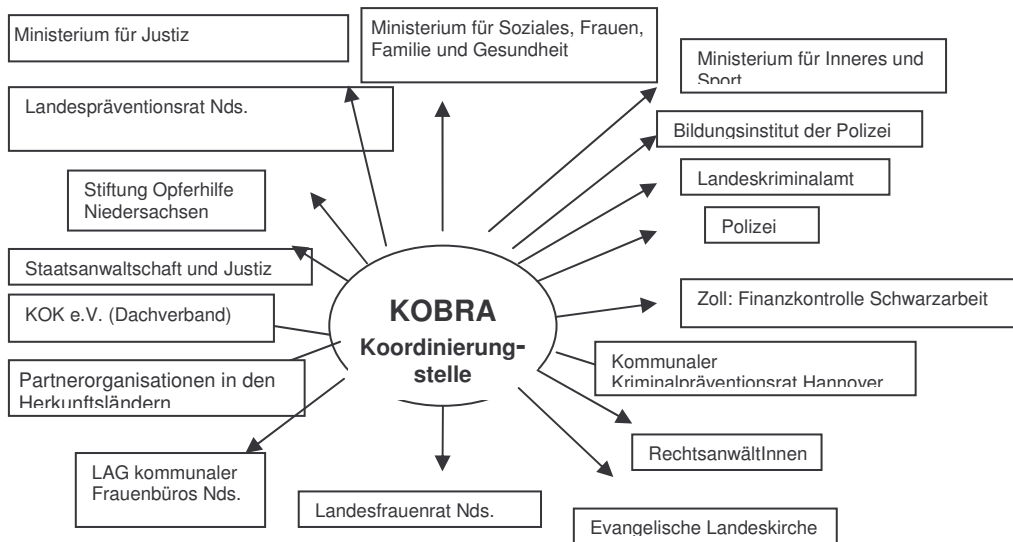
Ministerium für Justiz

Ministerium für Soziales, Frauen, Familie und Gesundheit

Ministerium für Inneres und Sport

Landespräventionsrat Nds.

Bildungsinstitut der Polizei

Stiftung Opferhilfe Niedersachsen

Landeskriminalamt

Polizei

Staatsanwaltschaft und Justiz

KOBRA

Koordinierungsstelle

KOK e.V. (Dachverband)

Zoll: Finanzkontrolle Schwarzarbeit

Partnerorganisationen in den Herkunftsländern

Kommunaler Kriminalpräventionsrat Hannover

RechtsanwältInnen

LAG kommunaler Frauenbüros Nds.

Landesfrauenrat Nds.

Evangelische Landeskirche